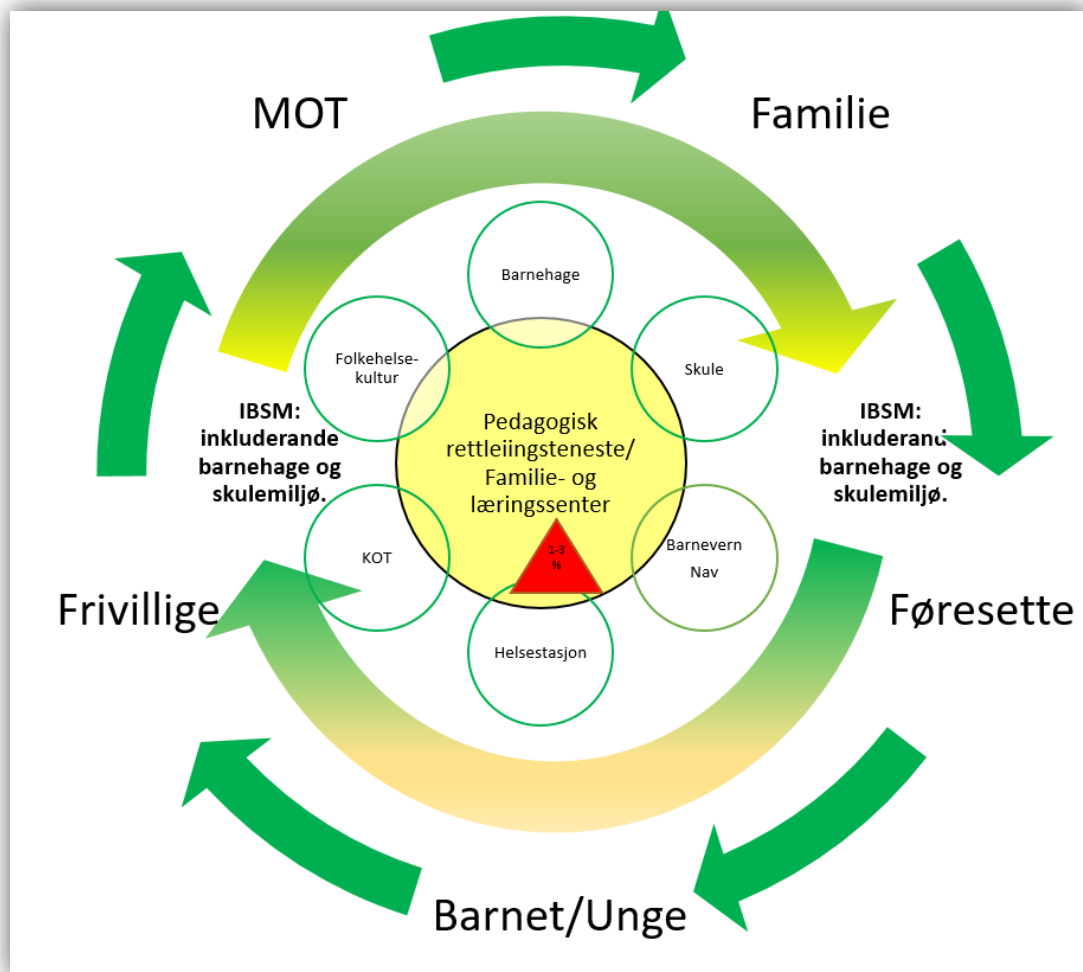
MOT

Familie

Barnehage

Folkehelse-kultur

Skule

IBSM: inkluderande barnehage og skulemiljø.

Pedagogisk rettleiingsteneste/ Familie- og læringssenter

IBSM: inkluderand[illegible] barnehage og skulemiljø.

KOT

1-3 %

Barnevern

Nav

Frivillige

Føresette

Helsestasjon

Barnet/Unge